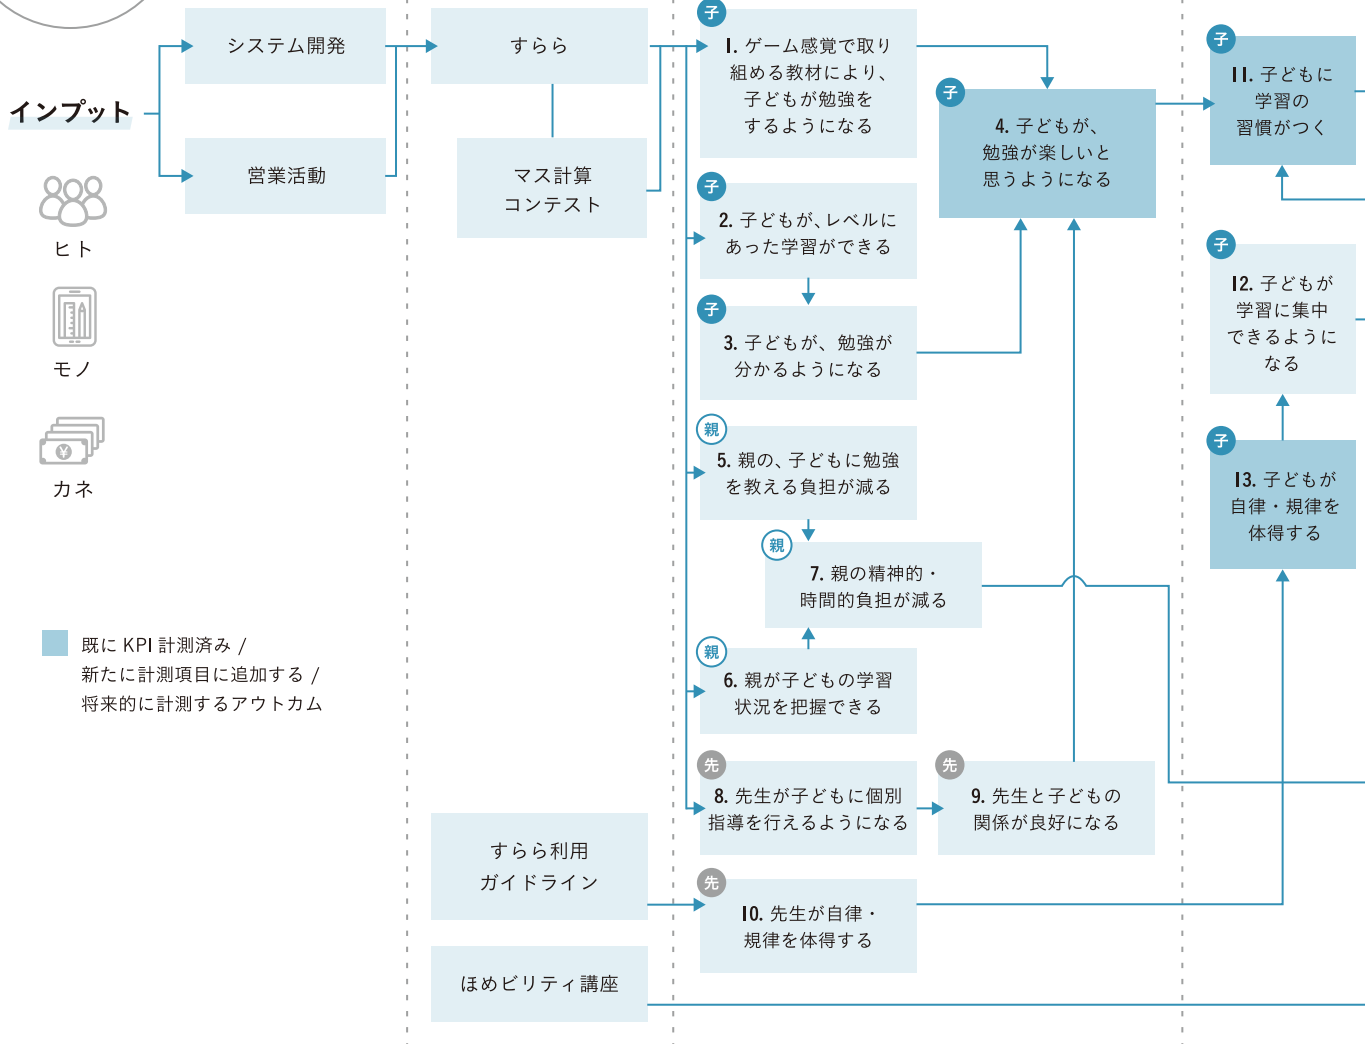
インプット

ヒト

モノ

カネ

既に KPI 計測済み / 新たに計測項目に追加する / 将来的に計測するアウトカム

システム開発

営業活動

すらら

マス計算 コンテスト

すらら利用 ガイドライン

ほめビリティ講座

子
1. ゲーム感覚で取り組める教材により、子どもが勉強をするようになる

子
2. 子どもが、レベルにあった学習ができる

子
3. 子どもが、勉強が分かるようになる

親
5. 親の、子どもに勉強を教える負担が減る

親
7. 親の精神的・時間的負担が減る

親
6. 親が子どもの学習状況を把握できる

先
8. 先生が子どもに個別指導を行えるようになる

先
10. 先生が自律・規律を体得する

子
4. 子どもが、勉強が楽しいと思うようになる

先
9. 先生と子どもの関係が良好になる

子
11. 子どもに学習の習慣がつく

子
12. 子どもが学習に集中できるようになる

子
13. 子どもが自律・規律を体得する